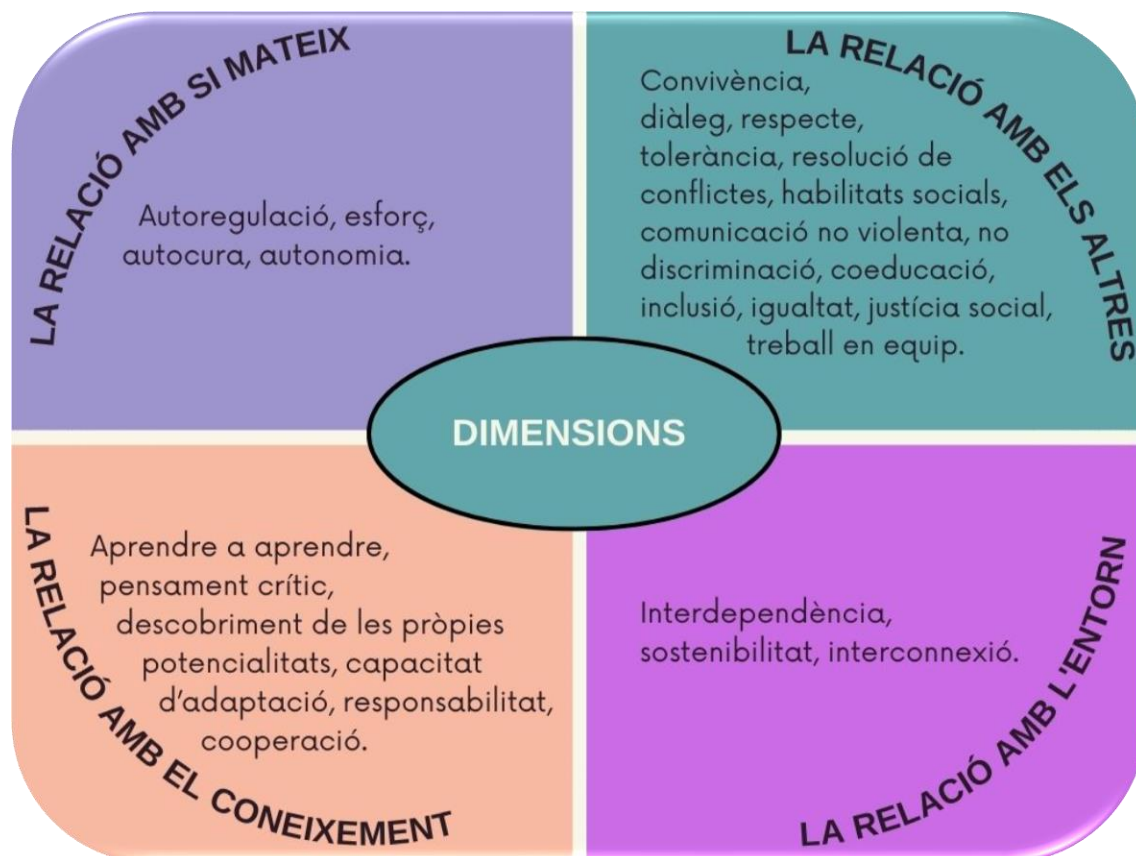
LA RELACIÓ AMB SI MATEIX

Autoregulació, esforç, autocura, autonomia.

LA RELACIÓ AMB ELS ALTRES

Convivència, diàleg, respecte, tolerància, resolució de conflictes, habilitats socials, comunicació no violenta, no discriminació, coeducació, inclusió, igualtat, justícia social, treball en equip.

DIMENSIONS

LA RELACIÓ AMB EL CONEIXEMENT

Aprendre a aprendre, pensament crític, descobriment de les pròpies potencialitats, capacitat d'adaptació, responsabilitat, cooperació.

LA RELACIÓ AMB L'ENTORN

Interdependència, sostenibilitat, interconnexió.